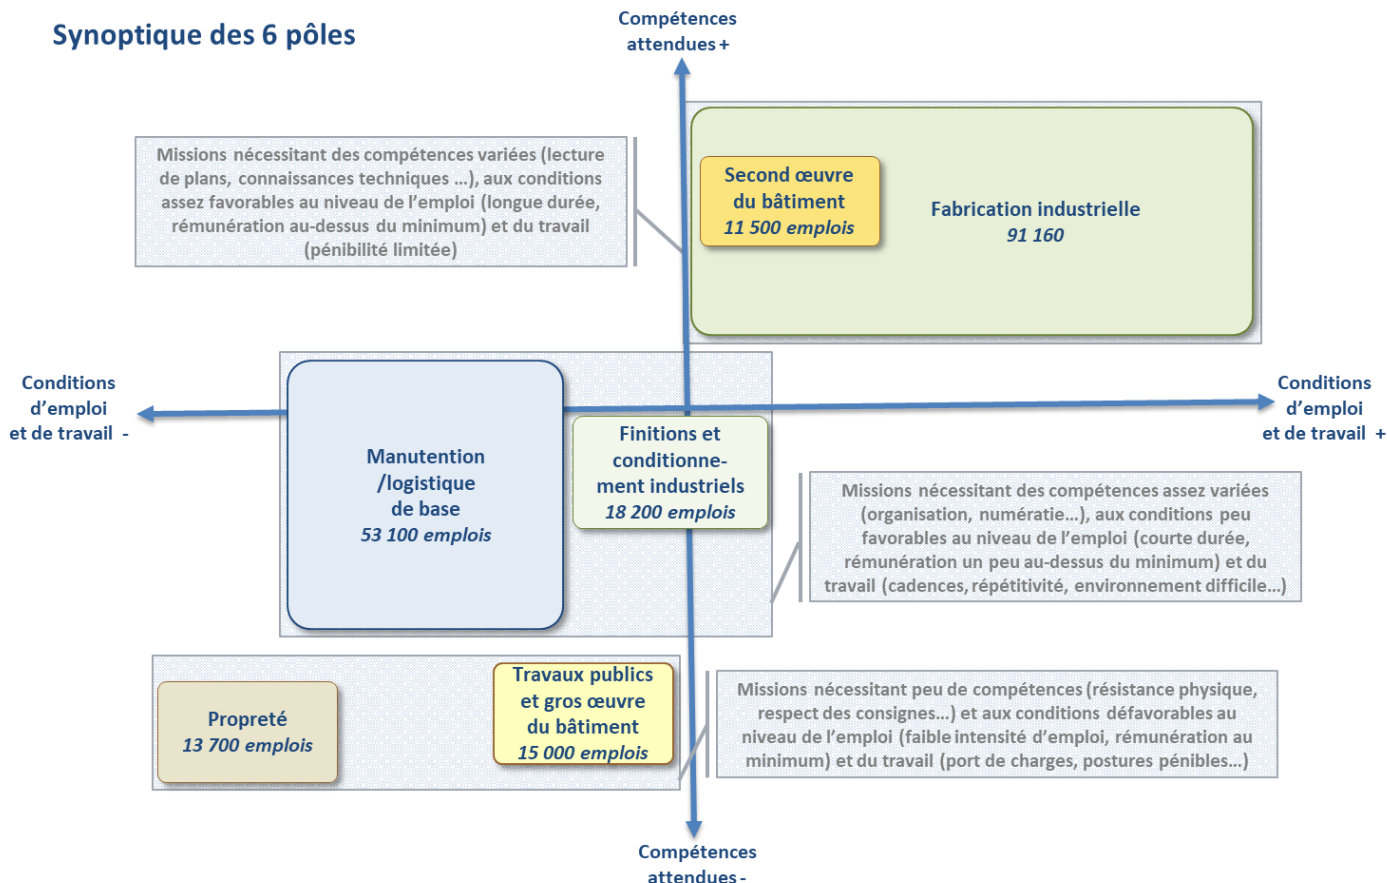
Synoptique des 6 pôles

Compétences attendues +

Missions nécessitant des compétences variées (lecture de plans, connaissances techniques ...), aux conditions assez favorables au niveau de l'emploi (longue durée, rémunération au-dessus du minimum) et du travail (pénibilité limitée)

Second œuvre du bâtiment
11 500 emplois

Fabrication industrielle
91 160

Conditions d'emploi et de travail -

Conditions d'emploi et de travail +

Manutention /logistique de base
53 100 emplois

Finitions et conditionnement industriels
18 200 emplois

Missions nécessitant des compétences assez variées (organisation, numératie...), aux conditions peu favorables au niveau de l'emploi (courte durée, rémunération un peu au-dessus du minimum) et du travail (cadences, répétitivité, environnement difficile...)

Propreté
13 700 emplois

Travaux publics et gros œuvre du bâtiment
15 000 emplois

Missions nécessitant peu de compétences (résistance physique, respect des consignes...) et aux conditions défavorables au niveau de l'emploi (faible intensité d'emploi, rémunération au minimum) et du travail (port de charges, postures pénibles...)

Compétences attendues -